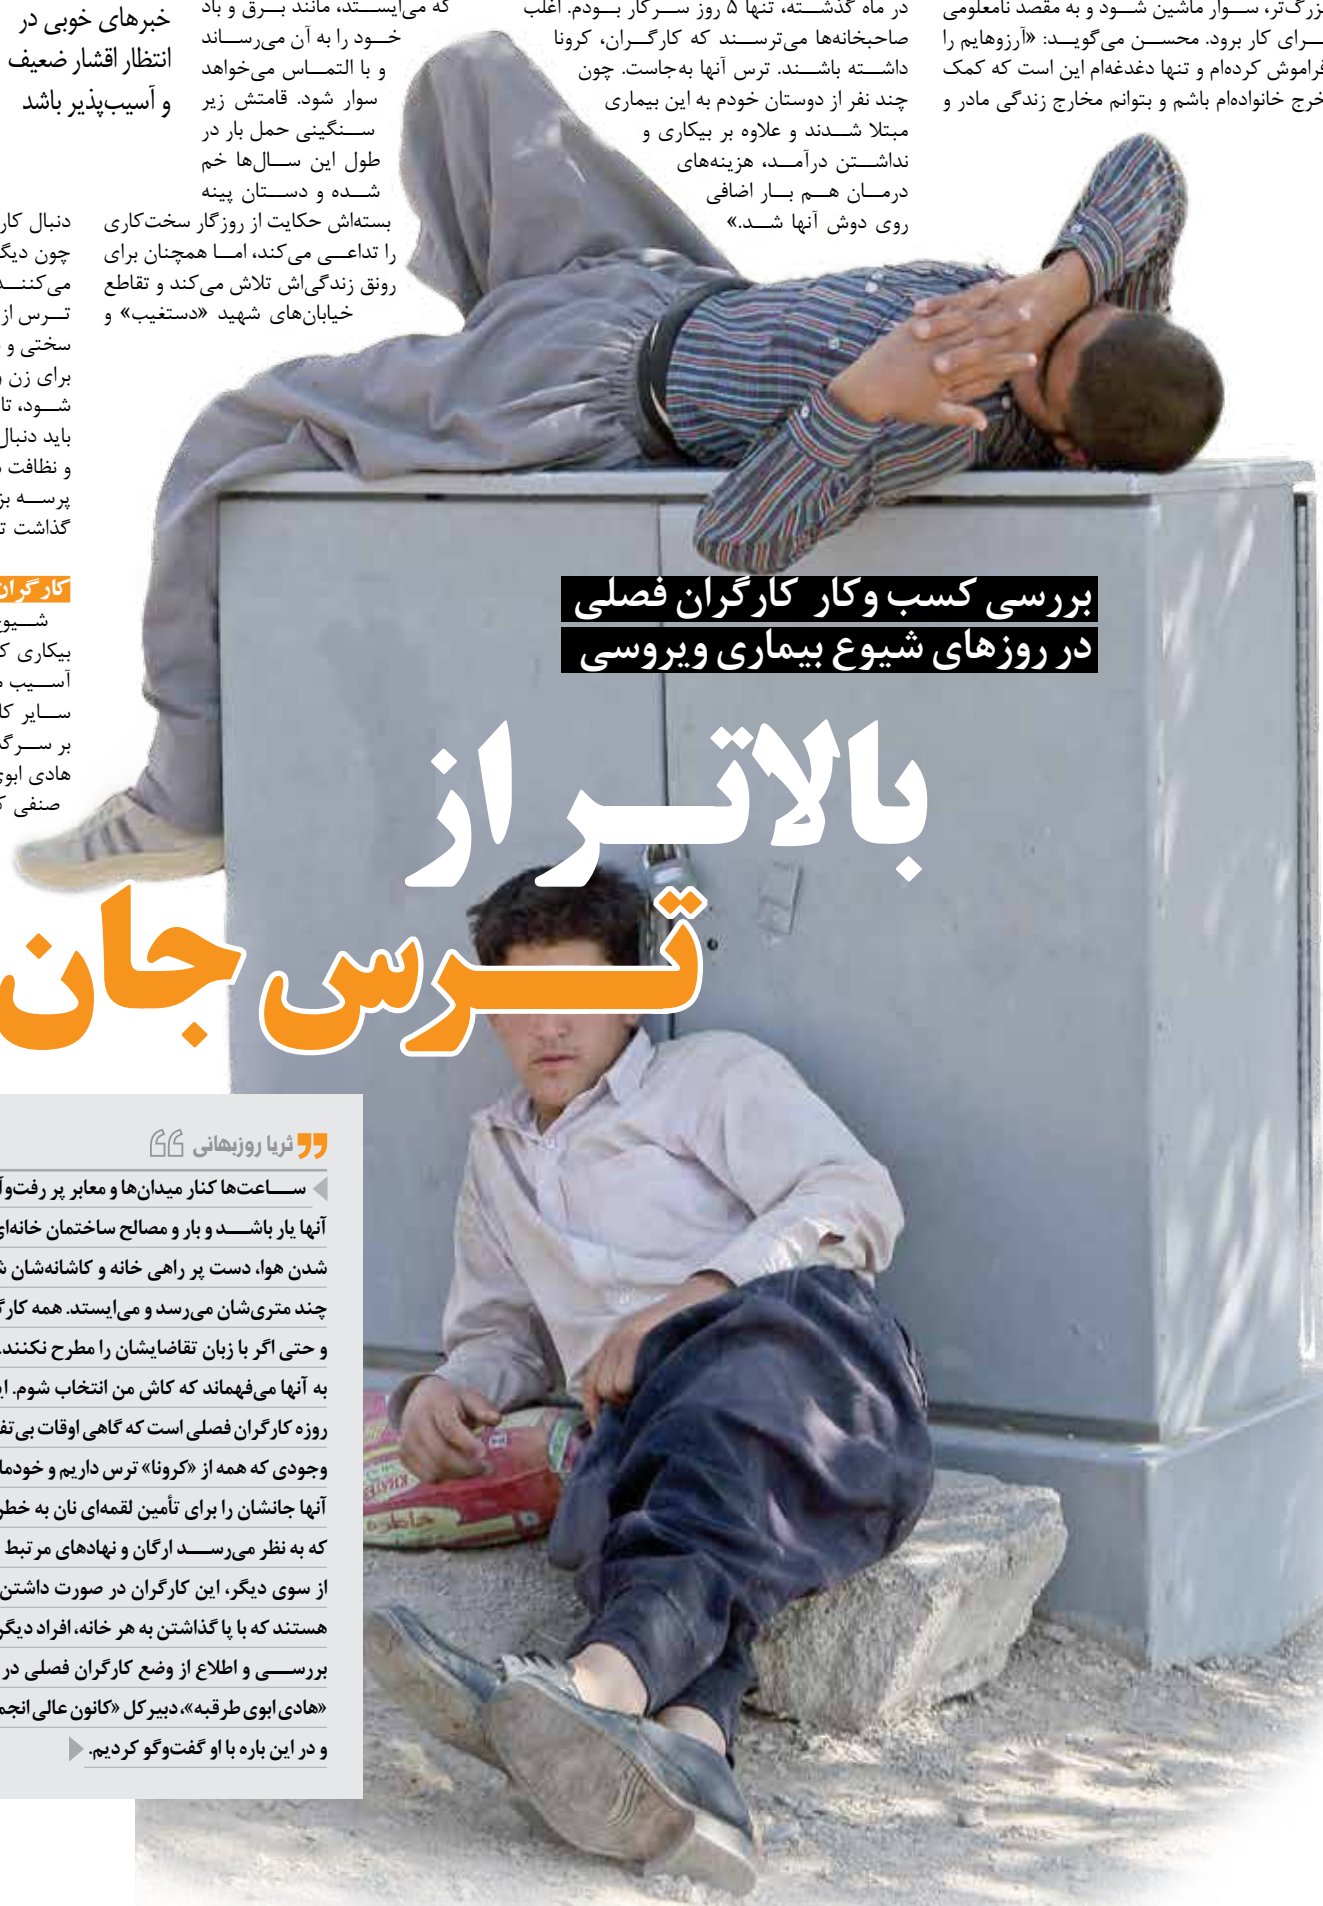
بزرگ‌تر، ســوار ماشین شــود و به مقصد نامعلومی ــرای کار برود. محســن می‌گویــد: «آرزوهایم را فراموش کرده‌ام و تنها دغدغه‌ام این است که کمک خرج خانواده‌ام باشم و بتوانم مخارج زندگی مادر و

در ماه گذشــته، تنها ۵ روز ســر کار بــودم. اغلب صاحبخانه‌ها می‌ترســند که کارگــران، کرونا داشــته باشــند. ترس آنها به‌جاست. چون چند نفر از دوستان خودم به این بیماری مبتلا شــدند و علاوه بر بیکاری و نداشــتن درآمــد، هزینه‌های درمــان هــم بــار اضافی روی دوش آنها شــد.»

که می‌ایســتند، مانند بــرق و باد خــود را به آن می‌رســانند و با التمــاس می‌خواهد سوار شود. قامتش زیر ســنگینی حمل بار در طول این ســال‌ها خم شــده و دســتان پینه بسته‌اش حکایت از روزگار سخت‌کاری را تداعــی می‌کند، امــا همچنان برای رونق زندگی‌اش تلاش می‌کند و تقاطع خیابان‌های شهید «دستغیب» و

خبرهای خوبی در انتظار اقشار ضعیف و آسیب‌پذیر باشد

دنبال کار
چون دیگ
می‌کننــ
تــرس از
سختی و
برای زن
شــود، تا
باید دنبال
و نظافت
پرســه بز
گذاشت ت

کارگران
شــیو
بیکاری ک
آســیب
ســایر کا
بر ســرگ
هادی ابو
صنفی ک

بررسی کسب‌وکار کارگران فصلی
در روزهای شیوع بیماری ویروسی

بالاتــر از
تــرس جان

ثریا روزبهانی
ســاعت‌ها کنار میدان‌ها و معابر پر رفت‌وآ
آنها یار باشــد و بار و مصالح ساختمان خانه‌ا
شدن هوا، دست پر راهی خانه و کاشانه‌شان ش
چند متری‌شان می‌رسد و می‌ایستند. همه کارگ
و حتی اگر با زبان تقاضایشان را مطرح نکنند
به آنها می‌فهماند که کاش من انتخاب شوم. ا
روزه کارگران فصلی است که گاهی اوقات بی‌تف
وجودی که همه از «کرونا» ترس داریم و خودما
آنها جانشان را برای تأمین لقمه‌ای نان به خطر
که به نظر می‌رســد ارگان و نهادهای مرتبط
از سوی دیگر، این کارگران در صورت داشتن
هستند که با پا گذاشتن به هر خانه، افراد دیگر
بررســی و اطلاع از وضع کارگران فصلی در
«هادی ابوی طرقبه»، دبیرکل «کانون عالی انجم
و در این باره با او گفت‌وگو کردیم.